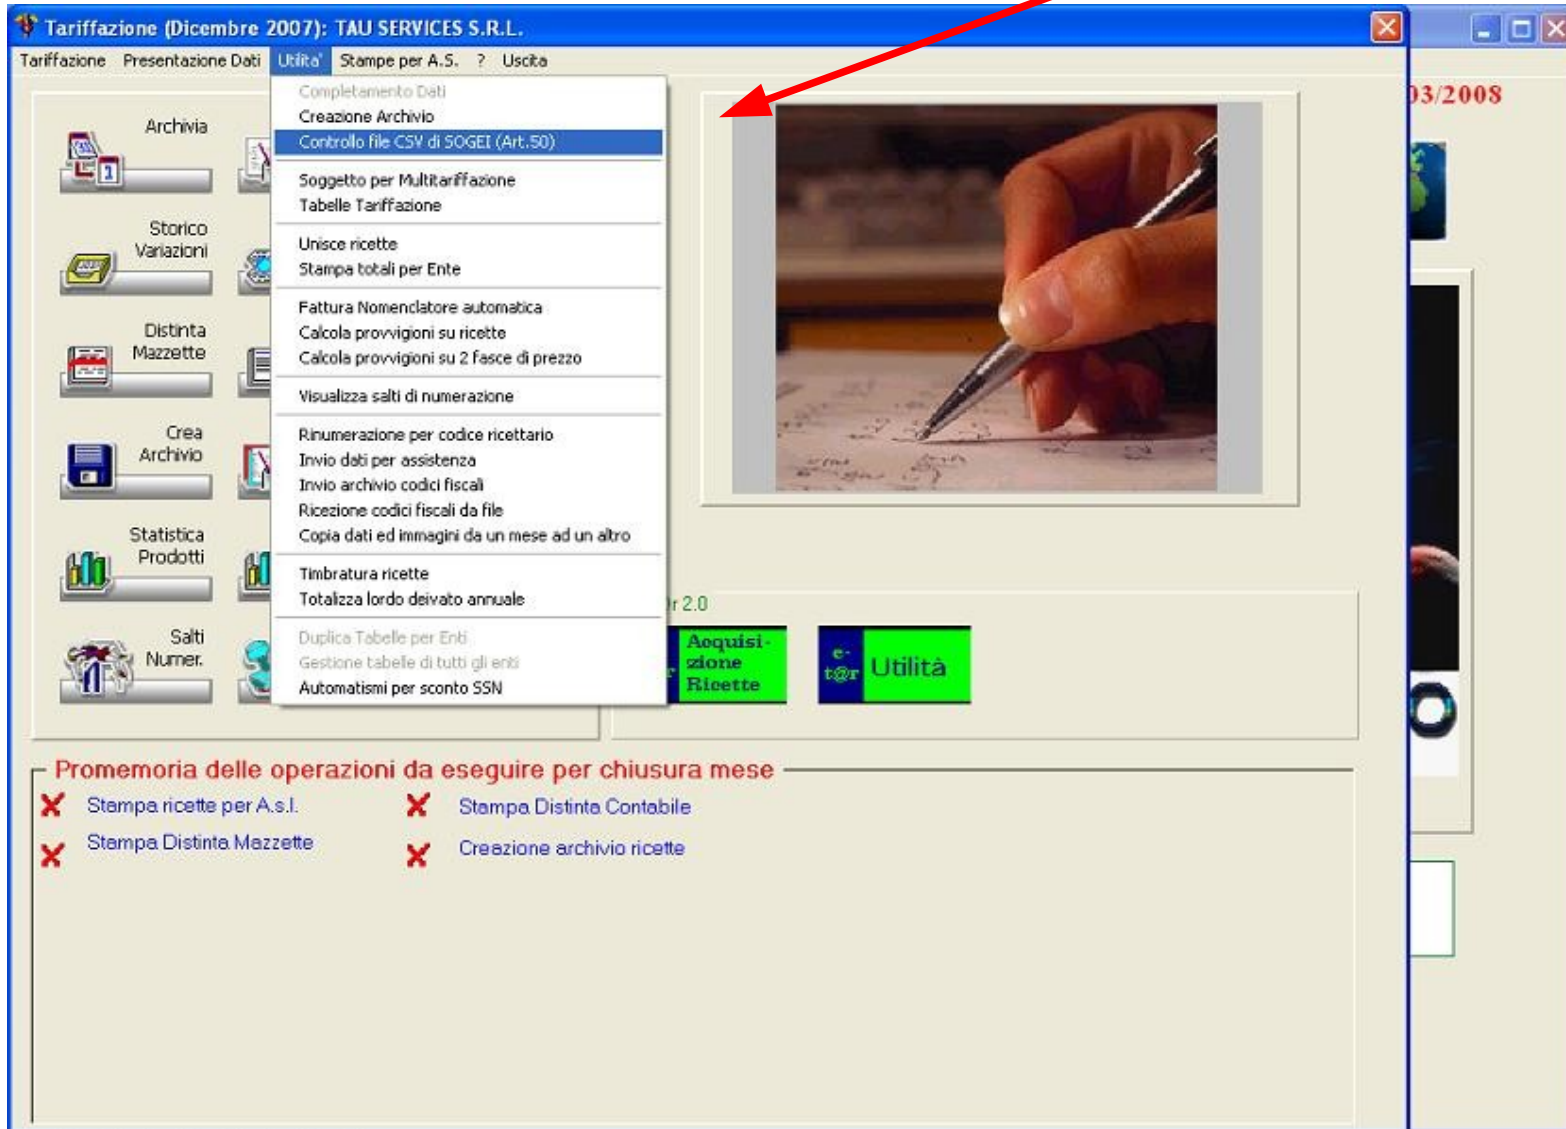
Tariffazione (Dicembre 2007): TAU SERVICES S.R.L.

Tariffazione Presentazione Dati Utilita' Stampe per A.S. ? Uscita

Completamento Dati
Creazione Archivio
Controllo file CSV di SOGEI (Art.50)
Soggetto per Multitariffazione
Tabelle Tariffazione
Unisce ricette
Stampa totali per Ente
Fattura Nomenclatore automatica
Calcola provvigioni su ricette
Calcola provvigioni su 2 fasce di prezzo
Visualizza salti di numerazione
Rinumerazione per codice ricettario
Invio dati per assistenza
Invio archivio codici fiscali
Ricezione codici fiscali da file
Copia dati ed immagini da un mese ad un altro
Timbratura ricette
Totalizza lordo deivato annuale
Duplica Tabelle per Enti
Gestione tabelle di tutti gli enti
Automatismi per sconto SSN

Archivia

Storico Variazioni

Distinta Mazzette

Crea Archivio

Statistica Prodotti

Salti Numer.

03/2008

r 2.0

Acquisizione Ricette

e-t@r Utilità

Promemoria delle operazioni da eseguire per chiusura mese

Stampa ricette per A.s.l.

Stampa Distinta Contabile

Stampa Distinta Mazzette

Creazione archivio ricette